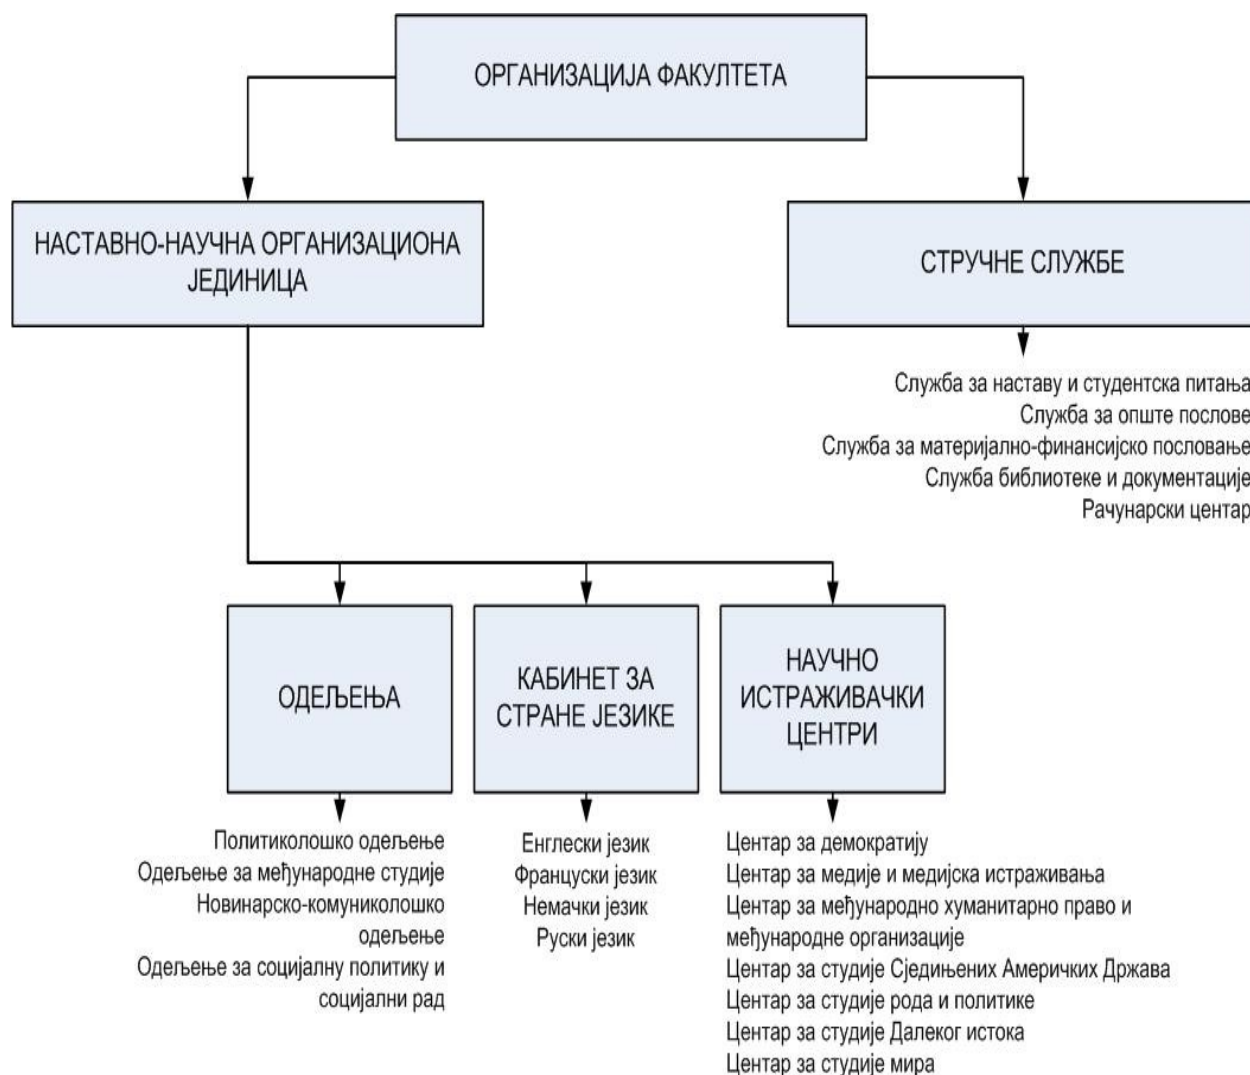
ОРГАНИЗАЦИЈА ФАКУЛТЕТА

НАСТАВНО-НАУЧНА ОРГАНИЗАЦИОНА ЈЕДИНИЦА

СТРУЧНЕ СЛУЖБЕ

Служба за наставу и студентска питања
Служба за опште послове
Служба за материјално-финансијско пословање
Служба библиотеке и документације
Рачунарски центар

ОДЕЉЕЊА

КАБИНЕТ ЗА СТРАНЕ ЈЕЗИКЕ

НАУЧНО ИСТРАЖИВАЧКИ ЦЕНТРИ

Политиколошко одељење
Одељење за међународне студије
Новинарско-комуниколошко одељење
Одељење за социјалну политику и социјални рад

Енглески језик
Француски језик
Немачки језик
Руски језик

Центар за демократију
Центар за медије и медијска истраживања
Центар за међународно хуманитарно право и међународне организације
Центар за студије Сједињених Америчких Држава
Центар за студије рода и политике
Центар за студије Далеког истока
Центар за студије мира